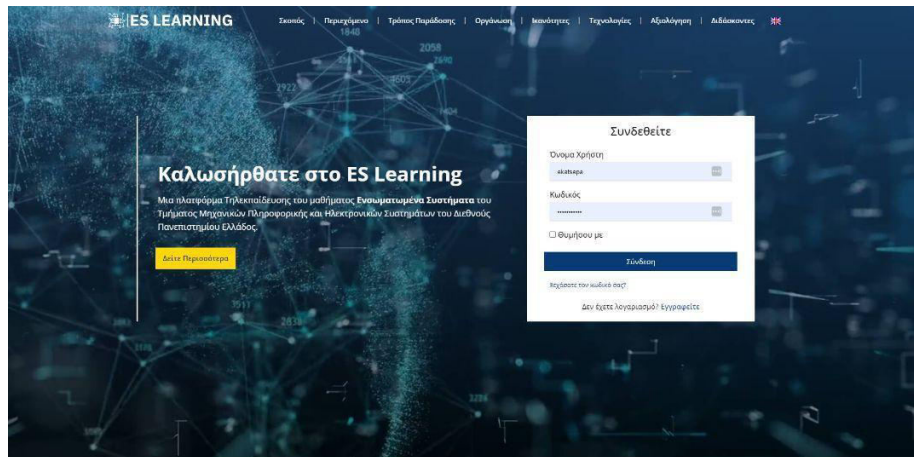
ES LEARNING

Σκοπός | Περιεχόμενο | Τρόπος Παράδοσης | Οργάνωση | Ικανότητες | Τεχνολογίες | Αξιολόγηση | Διδάσκοντες

Καλωσήρθατε στο ES Learning

Μια πλατφόρμα Τηλεκπαίδευσης του μαθήματος **Ενσωματωμένα Συστήματα** του Τμήματος Μηχανικών Πληροφορικής και Ηλεκτρονικών Συστημάτων του Διεθνούς Πανεπιστημίου Ελλάδος.

Δείτε Περισσότερα

Συνδεθείτε

Όνομα Χρήστη

akatsapa

Κωδικός

••••••••••

Θυμήσου με

Σύνδεση

Ξεχάσατε τον κωδικό σας;

Δεν έχετε λογαριασμό; Εγγραφείτε